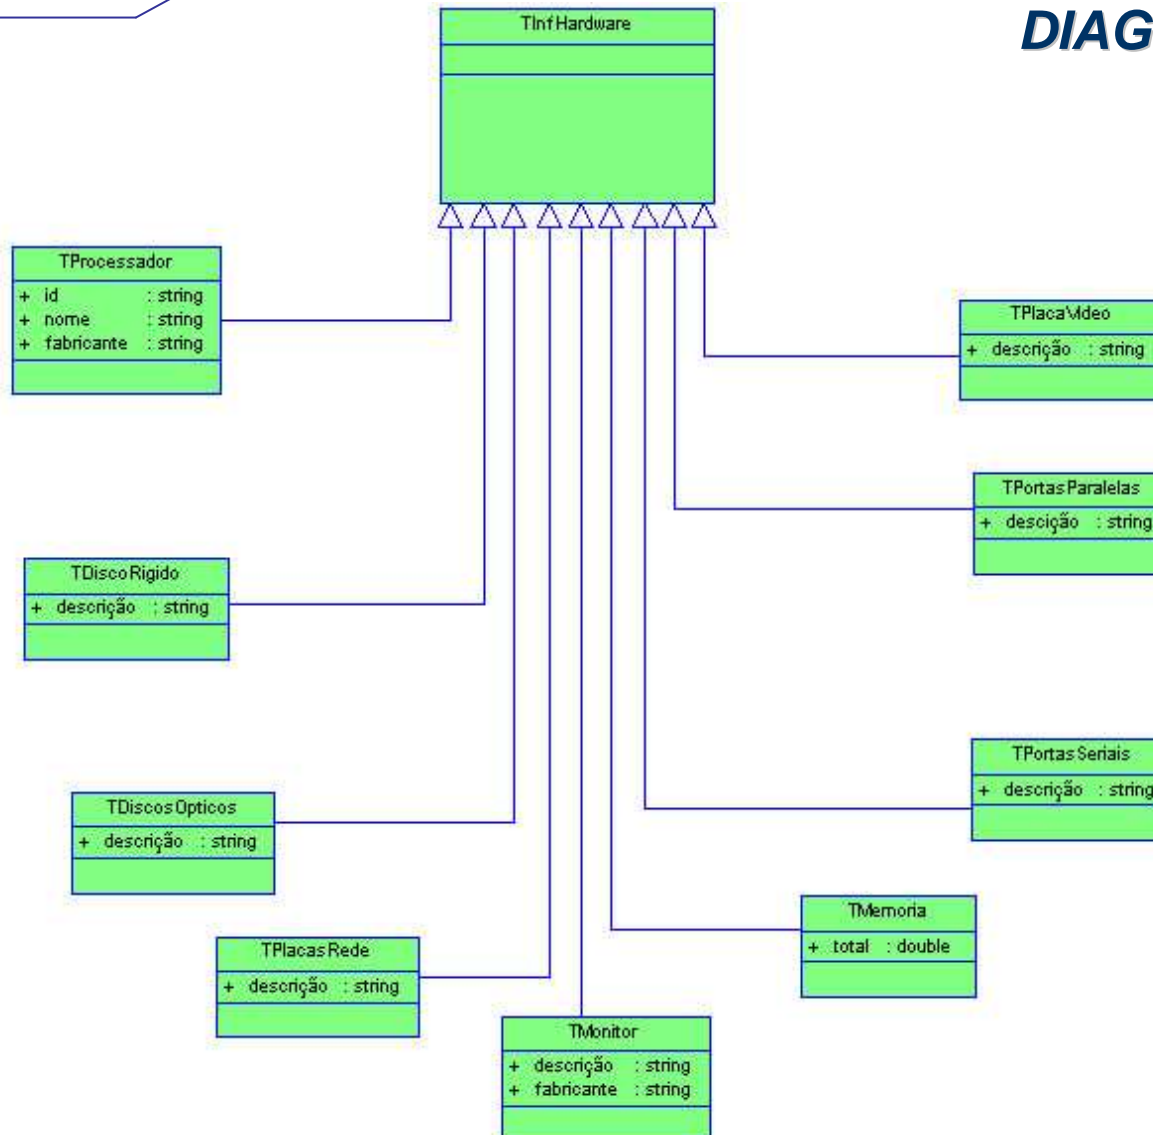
DIAG

TInfHardware

TProcessador
+ id : string
+ nome : string
+ fabricante : string

TPlacaVideo
+ descrição : string

TPortasParalelas
+ descição : string

TDiscoRigido
+ descrição : string

TPortasSeriais
+ descrição : string

TDiscosOpticos
+ descrição : string

TMemoria
+ total : double

TPlacasRede
+ descrição : string

TMonitor
+ descrição : string
+ fabricante : string